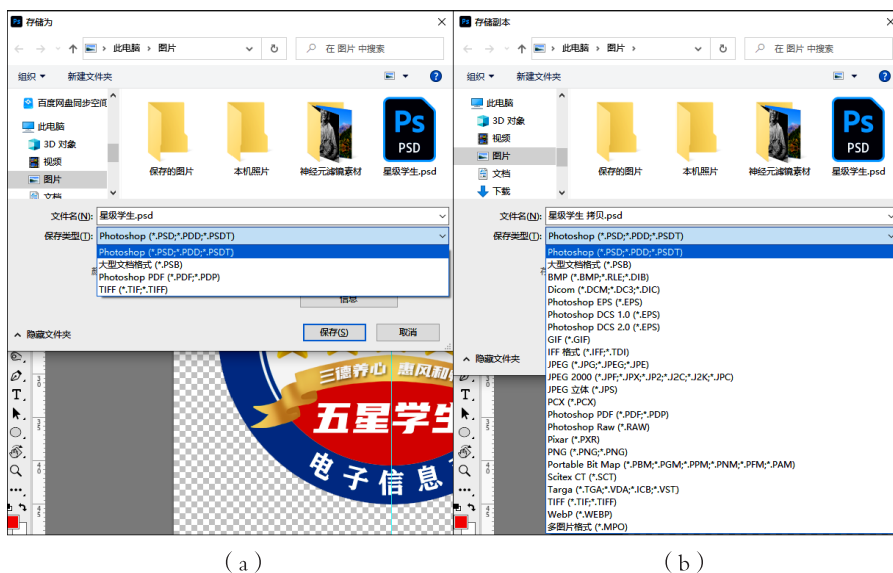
存储为

← → ↑ 此电脑 > 图片 在 图片 中搜索

组织 ▾ 新建文件夹

百度网盘同步空间
此电脑
3D 对象
视频
图片
文档

保存的图片
本机照片
神经元涂鸦素材
星级学生.psd

文件名(N): 星级学生.psd
保存类型(T): Photoshop (*.PSD;*.PDD;*.PSDT)

Photoshop (*.PSD;*.PDD;*.PSDT)
大型文档格式 (*.PSB)
Photoshop PDF (*.PDF;*.PDP)
TIFF (*.TIF;*.TIFF)

信息

隐藏文件夹
保存(S) 取消

三德养心 惠风和
五星学生
电子信息

(a)

存储副本

← → ↑ 此电脑 > 图片 在 图片 中搜索

组织 ▾ 新建文件夹

此电脑
3D 对象
视频
图片
文档
下载

保存的图片
本机照片
神经元涂鸦素材
星级学生.psd

文件名(N): 星级学生 拷贝.psd
保存类型(T): Photoshop (*.PSD;*.PDD;*.PSDT)

Photoshop (*.PSD;*.PDD;*.PSDT)
大型文档格式 (*.PSB)
BMP (*.BMP;*.RLE;*.DIB)
Dicom (*.DCM;*.DC3;*.DIC)
Photoshop EPS (*.EPS)
Photoshop DCS 1.0 (*.EPS)
Photoshop DCS 2.0 (*.EPS)
GIF (*.GIF)
IFF 格式 (*.IFF;*.TDI)
JPEG (*.JPG;*.JPEG;*.JPE)
JPEG 2000 (*.JPF;*.JPX;*.JP2;*.J2C;*.J2K;*.JPC)
JPEG 立体 (*.JPS)
PCX (*.PCX)
Photoshop PDF (*.PDF;*.PDP)
Photoshop Raw (*.RAW)
Pixar (*.PXR)
PNG (*.PNG;*.PNG)
Portable Bit Map (*.PBM;*.PGM;*.PPM;*.PNM;*.PFM;*.PAM)
Scitex CT (*.SCT)
Targa (*.TGA;*.VDA;*.ICB;*.VST)
TIFF (*.TIF;*.TIFF)
WebP (*.WEBP)
多图片格式 (*.MPO)

隐藏文件夹

(b)